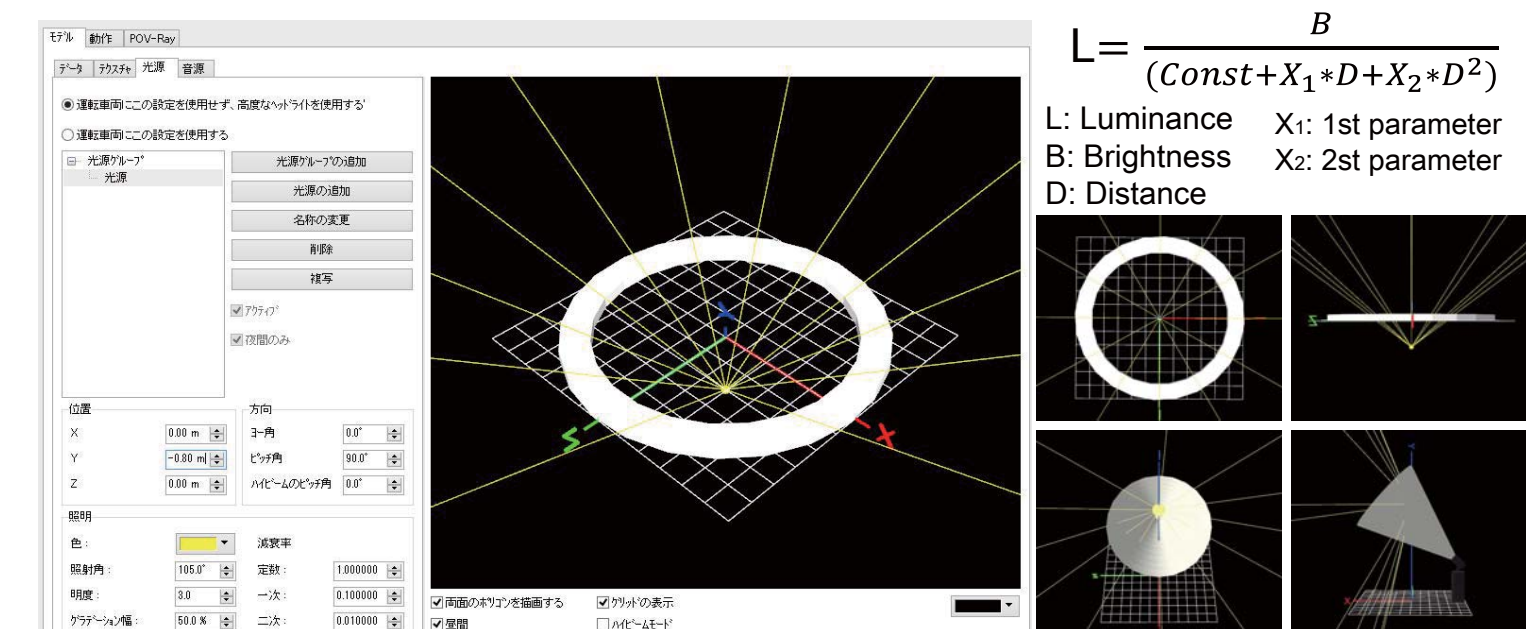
モデル 動作 POV-Ray

データ テクスチャ 光源 音源

◉ 運転車両にこの設定を使用せず、高度なヘッドライトを使用する

○ 運転車両にこの設定を使用する

光源グループ
光源

光源グループの追加
光源の追加
名称の変更
削除
複写

☑ アクティブ
☑ 夜間のみ

位置
X 0.00 m
Y -0.80 m
Z 0.00 m

方向
ヨー角 0.0°
ピッチ角 90.0°
ハイビームのピッチ角 0.0°

照明
色:
照射角: 105.0°
明度: 3.0
グラデーション幅: 50.0 %

減衰率
定数: 1.000000
一次: 0.100000
二次: 0.010000

☑ 両面のポリゴンを描画する
☑ 昼間
☑ グリッドの表示
☐ ハイビームモード

$L = \frac{B}{(Const + X_1 * D + X_2 * D^2)}$

L: Luminance
B: Brightness
D: Distance
$X_1$: 1st parameter
$X_2$: 2st parameter